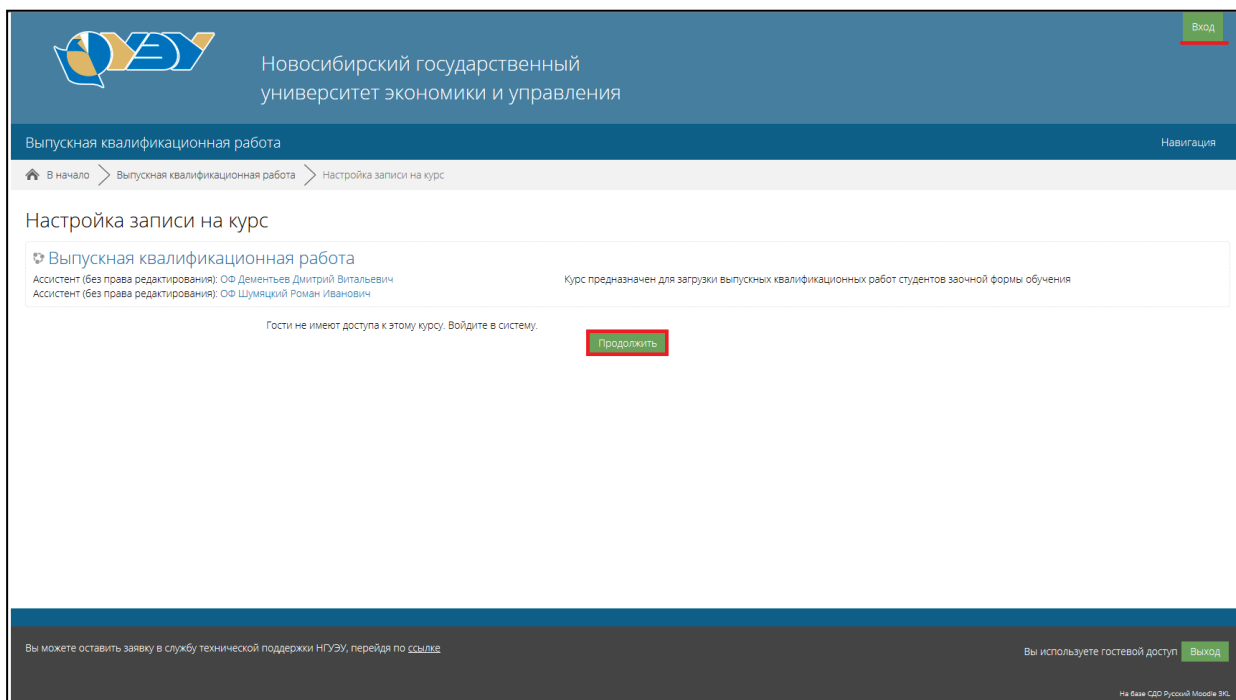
Вход

Новосибирский государственный университет экономики и управления

Выпускная квалификационная работа

Навигация

В начало > Выпускная квалификационная работа > Настройка записи на курс

Настройка записи на курс

Выпускная квалификационная работа

Ассистент (без права редактирования): ОФ Дементьев Дмитрий Витальевич
Ассистент (без права редактирования): ОФ Шумяцкий Роман Иванович

Курс предназначен для загрузки выпускных квалификационных работ студентов заочной формы обучения

Гости не имеют доступа к этому курсу. Войдите в систему.

Продолжить

Вы можете оставить заявку в службу технической поддержки НГУЭУ, перейдя по ссылке

Вы используете гостевой доступ Выход

На базе СДО Русский Moodle 3KL